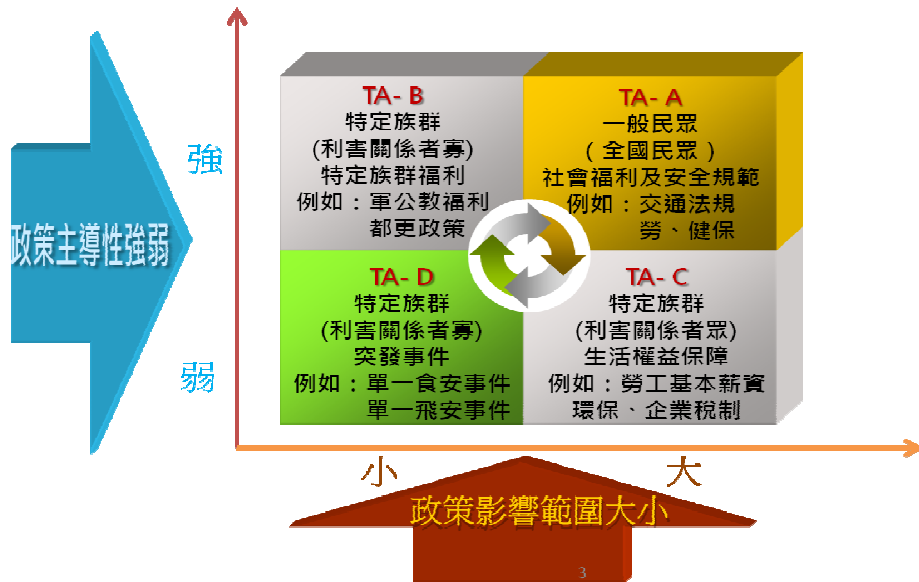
政策主導性強弱

強

弱

TA- B
特定族群
(利害關係者寡)
特定族群福利
例如：軍公教福利
都更政策

TA- A
一般民眾
(全國民眾)
社會福利及安全規範
例如：交通法規
勞、健保

TA- D
特定族群
(利害關係者寡)
突發事件
例如：單一食安事件
單一飛安事件

TA- C
特定族群
(利害關係者眾)
生活權益保障
例如：勞工基本薪資
環保、企業稅制

小

大

政策影響範圍大小

3